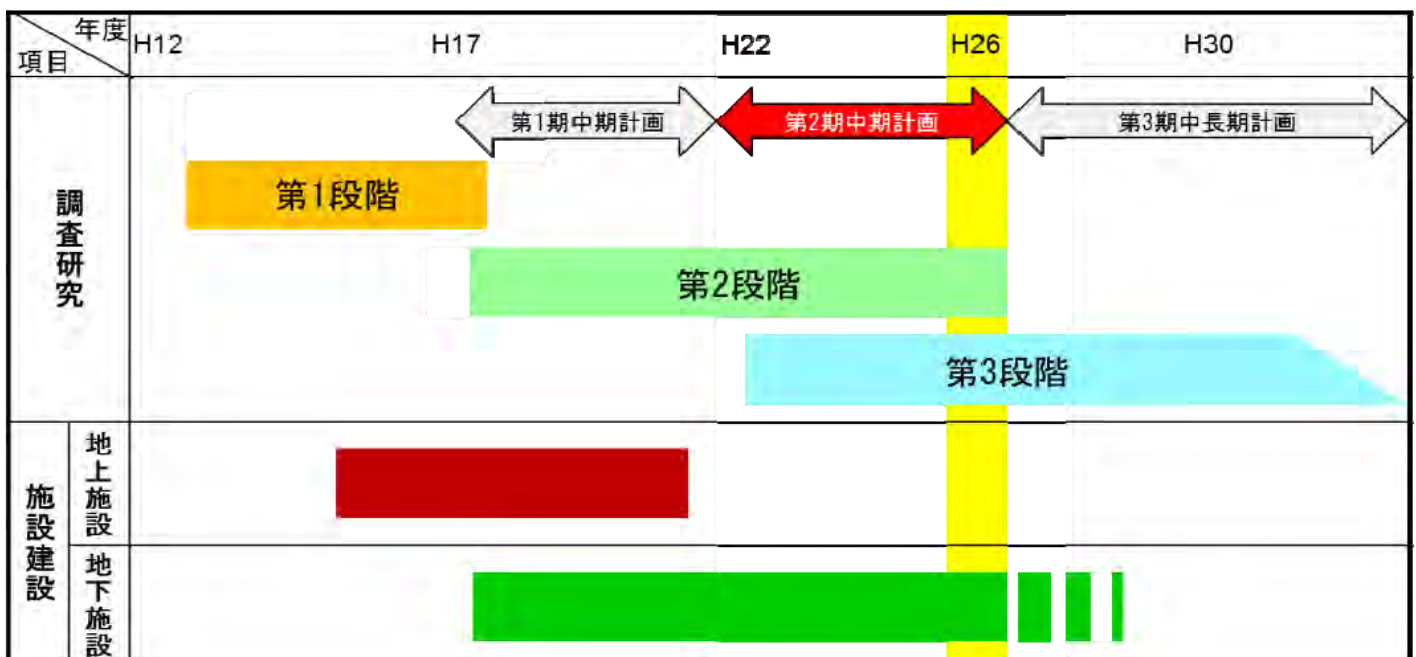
| 年度 / 項目 | | H12 | H17 | H22 | H26 | H30 |
|---|---|---|---|---|---|---|
| 調査研究 | | | 第1期中期計画 | 第2期中期計画 | | 第3期中長期計画 |
| | | 第1段階 | | | | |
| | | | 第2段階 | | | |
| | | | | 第3段階 | | |
| 施設建設 | 地上施設 | | | | | |
| | 地下施設 | | | | | |